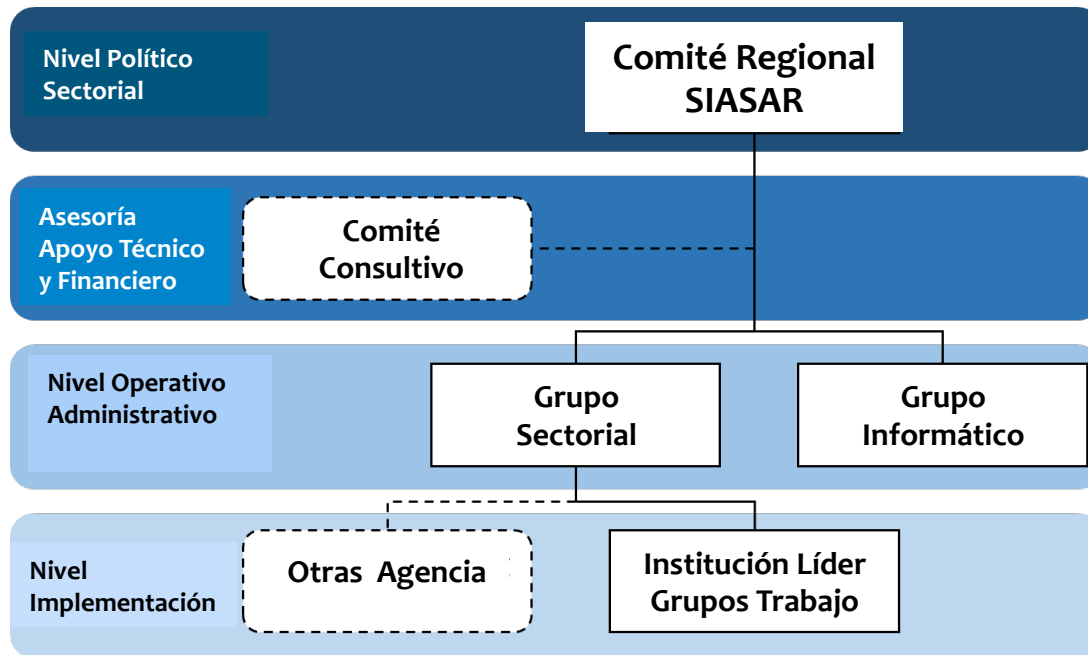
Nivel Político Sectorial

Comité Regional SIASAR

Asesoría Apoyo Técnico y Financiero

Comité Consultivo

Nivel Operativo Administrativo

Grupo Sectorial

Grupo Informático

Nivel Implementación

Otras Agencia

Institución Líder Grupos Trabajo